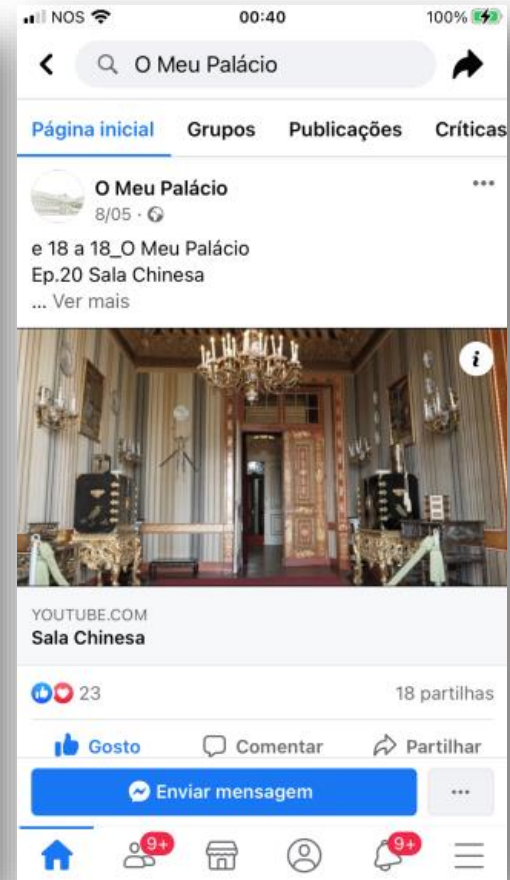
NOS 00:40 100%

O Meu Palácio

Página inicial Grupos Publicações Críticas

O Meu Palácio
8/05 ·

e 18 a 18_O Meu Palácio
Ep.20 Sala Chinesa
... Ver mais

i

YOUTUBE.COM
Sala Chinesa

23 18 partilhas

Gosto Comentar Partilhar

Enviar mensagem ...

9+ 9+